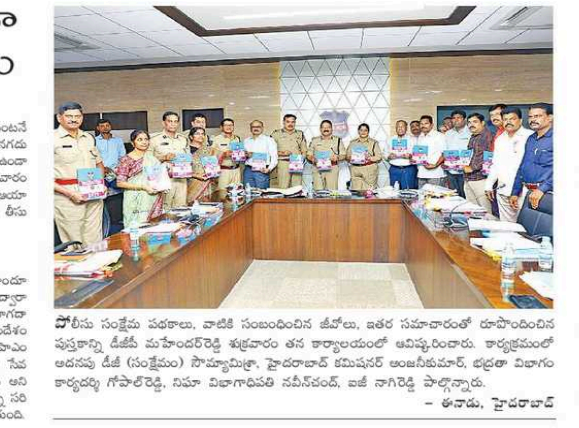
పోలీసు సంక్షేమ పథకాలు, వాటికి సంబంధించిన జీవోలు, ఇతర సమాచారంతో రూపొందించిన పుస్తకాన్ని డీజీపీ మహేందర్‌రెడ్డి శుక్రవారం తన కార్యాలయంలో ఆవిష్కరించారు. కార్యక్రమంలో అదనపు డీజీ (సంక్షేమం) సౌమ్యామిశ్రా, హైదరాబాద్ కమిషనర్ అంజనీకుమార్, భద్రతా విభాగం కార్యదర్శి గోపాల్‌రెడ్డి, నిఘా విభాగాధిపతి నవీన్‌చంద్, ఐజీ నాగిరెడ్డి పాల్గొన్నారు.

– ఈనాడు, హైదరాబాద్